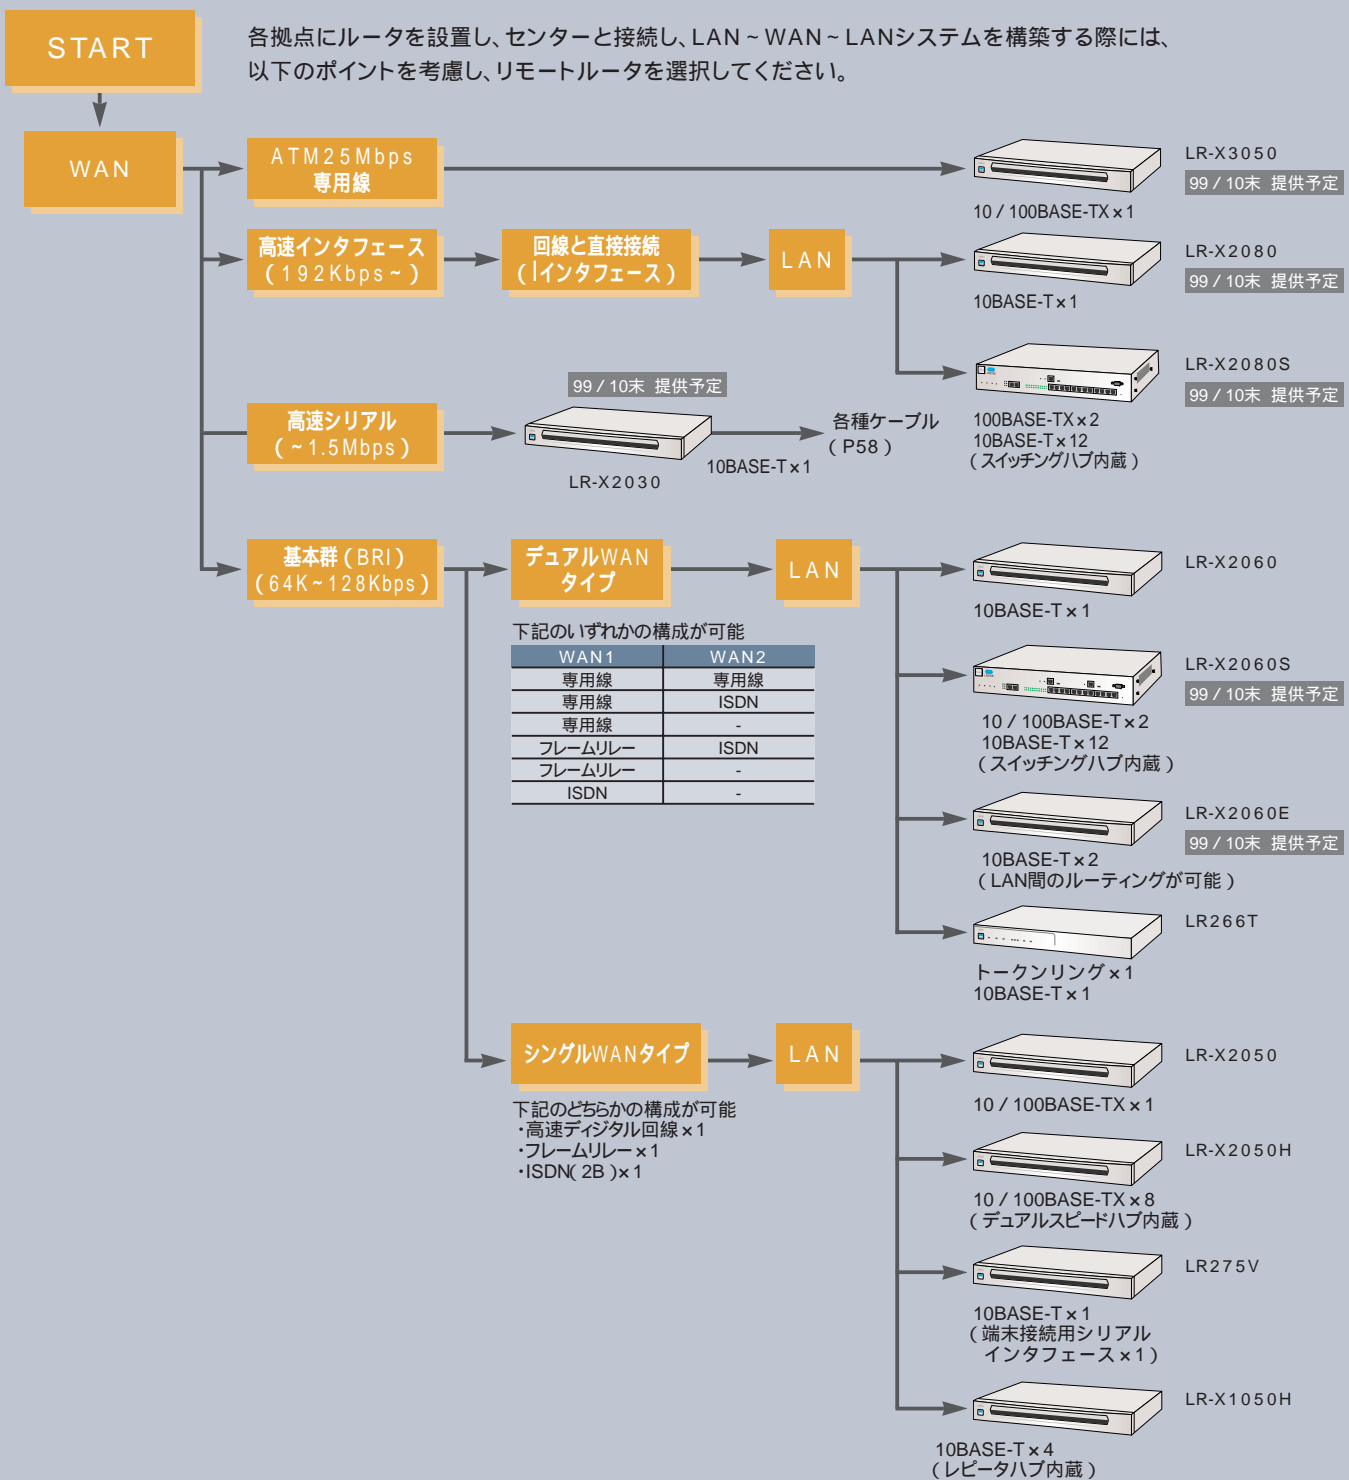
START

各拠点にルータを設置し、センターと接続し、LAN ~ WAN ~ LANシステムを構築する際には、以下のポイントを考慮し、リモートルータを選択してください。

WAN

ATM25Mbps
専用線

LR-X3050
99 / 10末 提供予定
10 / 100BASE-TX×1

高速インタフェース
(192Kbps ~ )

回線と直接接続
( Iインタフェース )

LAN

LR-X2080
99 / 10末 提供予定
10BASE-T×1

LR-X2080S
99 / 10末 提供予定
100BASE-TX×2
10BASE-T×12
(スイッチングハブ内蔵)

99 / 10末 提供予定

高速シリアル
( ~ 1.5Mbps)

LR-X2030
10BASE-T×1

各種ケーブル
(P58)

基本群(BRI)
(64K ~ 128Kbps)

デュアルWAN
タイプ

LAN

下記のいずれかの構成が可能

| WAN1 | WAN2 |
|---|---|
| 専用線 | 専用線 |
| 専用線 | ISDN |
| 専用線 | - |
| フレームリレー | ISDN |
| フレームリレー | - |
| ISDN | - |

LR-X2060
10BASE-T×1

LR-X2060S
99 / 10末 提供予定
10 / 100BASE-T×2
10BASE-T×12
(スイッチングハブ内蔵)

LR-X2060E
99 / 10末 提供予定
10BASE-T×2
(LAN間のルーティングが可能)

LR266T
トークンリング×1
10BASE-T×1

シングルWANタイプ

LAN

下記のどちらかの構成が可能
・高速ディジタル回線×1
・フレームリレー×1
・ISDN(2B)×1

LR-X2050
10 / 100BASE-TX×1

LR-X2050H
10 / 100BASE-TX×8
(デュアルスピードハブ内蔵)

LR275V
10BASE-T×1
(端末接続用シリアル
インタフェース×1)

LR-X1050H
10BASE-T×4
(レピータハブ内蔵)